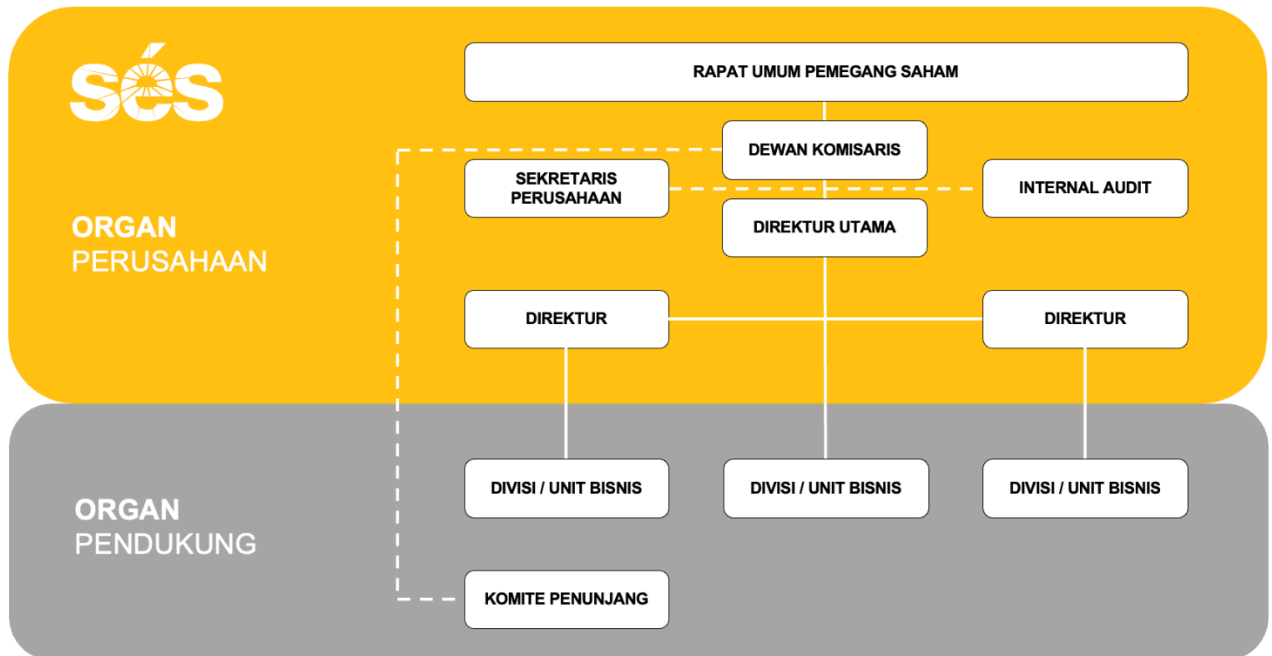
SéS

ORGAN
PERUSAHAAN

RAPAT UMUM PEMEGANG SAHAM

DEWAN KOMISARIS

SEKRETARIS PERUSAHAAN

INTERNAL AUDIT

DIREKTUR UTAMA

DIREKTUR

DIREKTUR

ORGAN
PENDUKUNG

DIVISI / UNIT BISNIS

DIVISI / UNIT BISNIS

DIVISI / UNIT BISNIS

KOMITE PENUNJANG